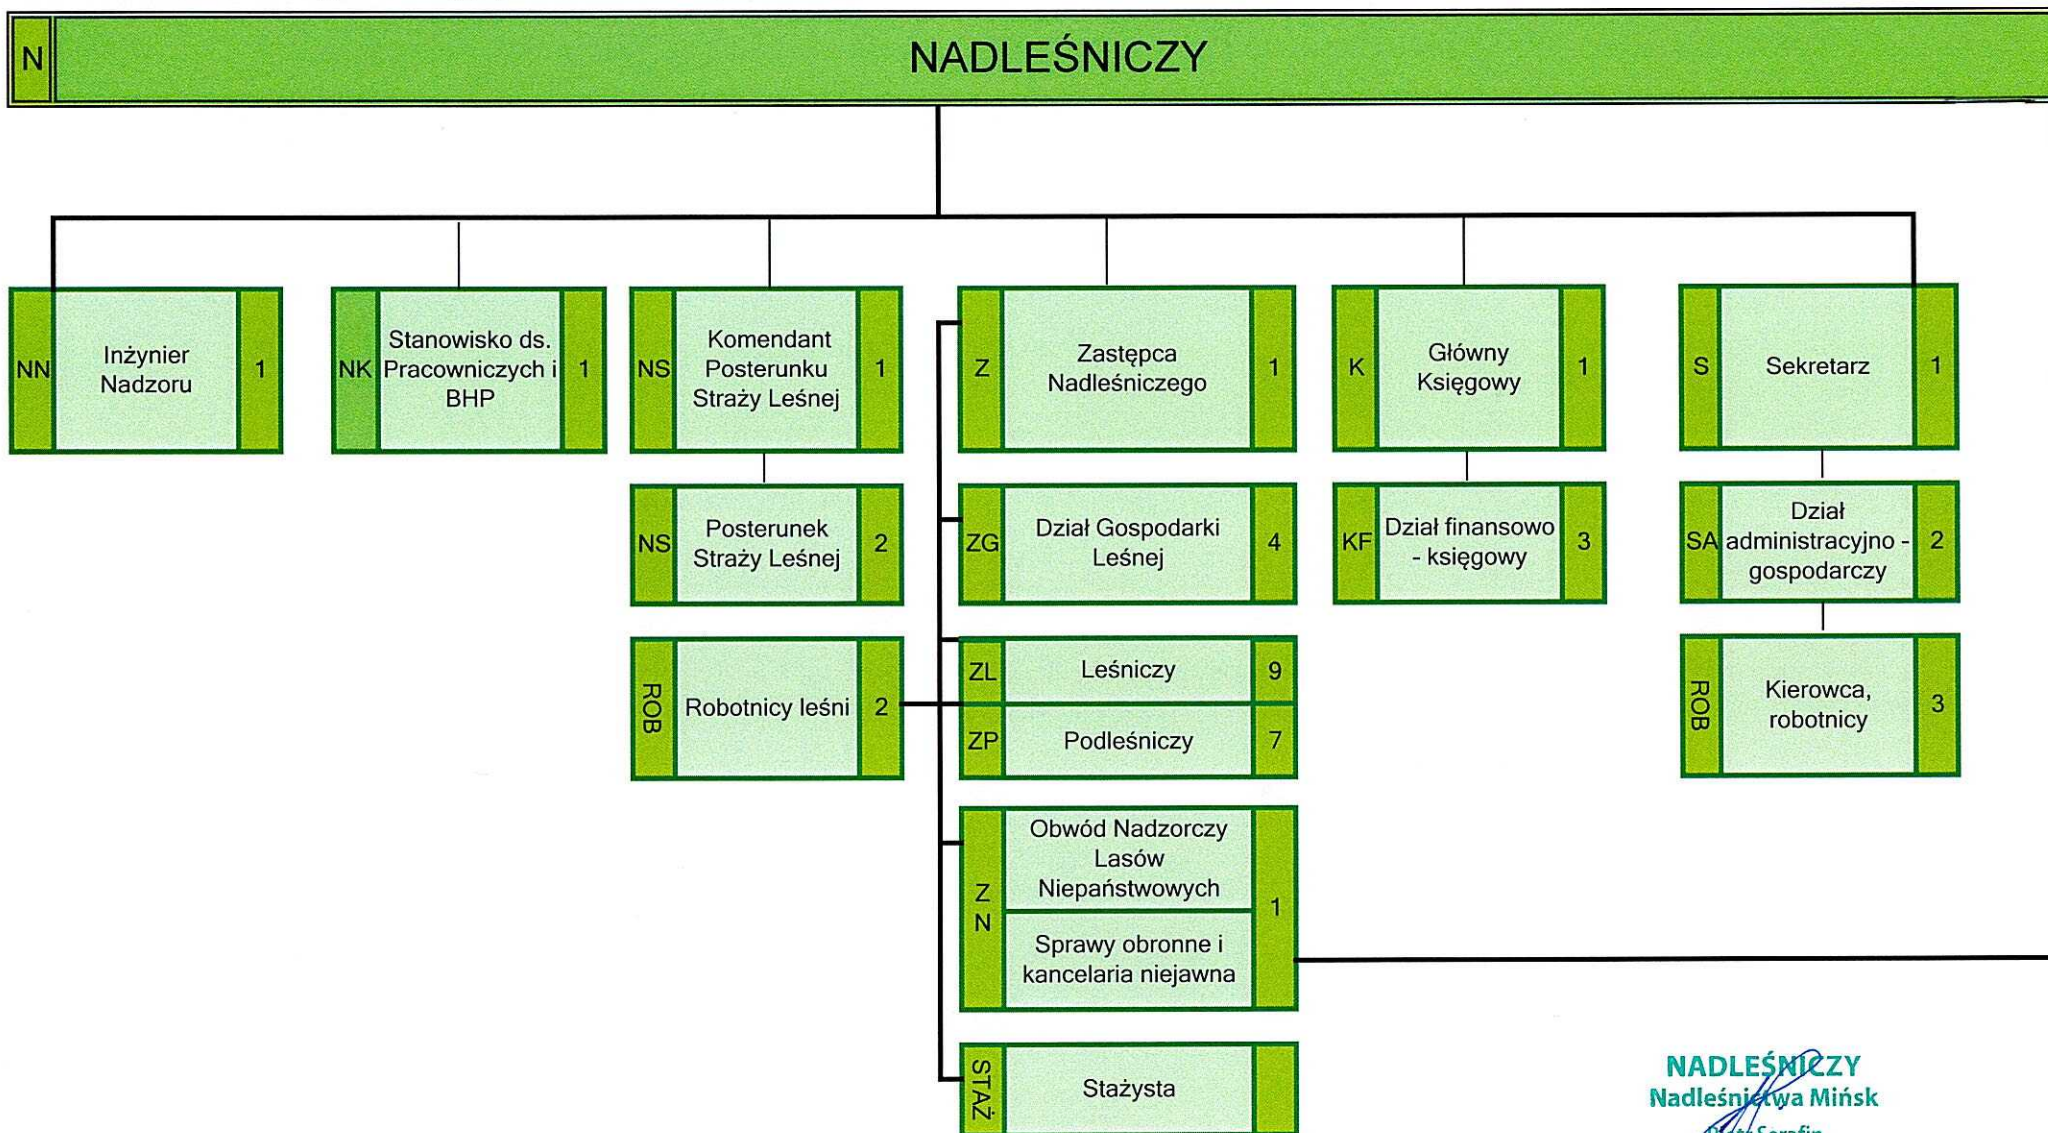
N NADLEŚNICZY

NN Inżynier Nadzoru 1

NK Stanowisko ds. Pracowniczych i BHP 1

NS Komendant Posterunku Straży Leśnej 1

NS Posterunek Straży Leśnej 2

ROB Robotnicy leśni 2

Z Zastępca Nadleśniczego 1

ZG Dział Gospodarki Leśnej 4

ZL Leśniczy 9

ZP Podleśniczy 7

ZN Obwód Nadzorczy Lasów Niepaństwowych
Sprawy obronne i kancelaria niejawna 1

STAŻ Stażysta

K Główny Księgowy 1

KF Dział finansowo - księgowy 3

S Sekretarz 1

SA Dział administracyjno - gospodarczy 2

ROB Kierowca, robotnicy 3

NADLEŚNICZY
Nadleśnictwa Mińsk
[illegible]